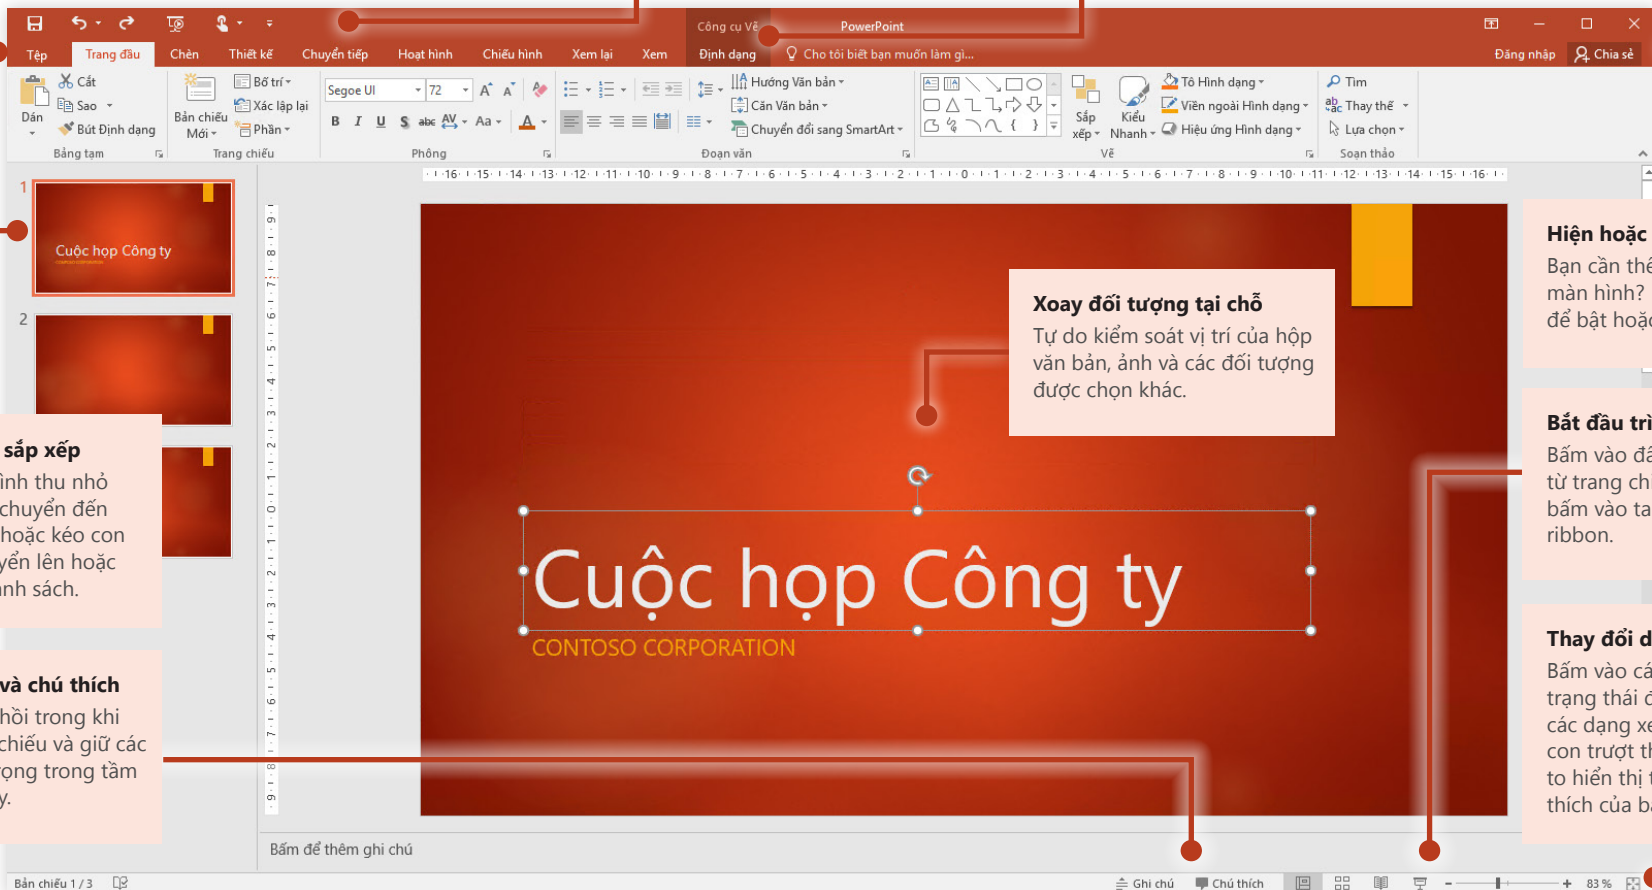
Công cụ Vẽ PowerPoint

Tệp Trang đầu Chèn Thiết kế Chuyển tiếp Hoạt hình Chiếu hình Xem lại Xem Định dạng Cho tôi biết bạn muốn làm gì... Đăng nhập Chia sẻ

Dán Cắt Sao Bút Định dạng Bảng tạm

Bản chiếu Mới Bố trí Xác lập lại Phần Trang chiếu

Segoe UI 72 Phông

Hướng Văn bản Căn Văn bản Chuyển đổi sang SmartArt Đoạn văn

Sắp xếp Kiểu Nhanh Tô Hình dạng Viền ngoài Hình dạng Hiệu ứng Hình dạng Vẽ

Tìm Thay thế Lựa chọn Soạn thảo

Cuộc họp Công ty

Xoay đối tượng tại chỗ
Tự do kiểm soát vị trí của hộp văn bản, ảnh và các đối tượng được chọn khác.

Cuộc họp Công ty
CONTOSO CORPORATION

Hiện hoặc
Bạn cần thê
màn hình?
để bật hoặ

Bắt đầu trì
Bấm vào đầ
từ trang ch
bấm vào ta
ribbon.

Thay đổi d
Bấm vào cá
trạng thái c
các dạng xe
con trượt th
to hiển thị t
thích của ba

sắp xếp
ình thu nhỏ
chuyển đến
hoặc kéo con
yển lên hoặc
anh sách.

và chú thích
hỏi trong khi
chiếu và giữ các
ọng trong tầm
y.

Bấm để thêm ghi chú

Bản chiếu 1 / 3 Ghi chú Chú thích 83 %